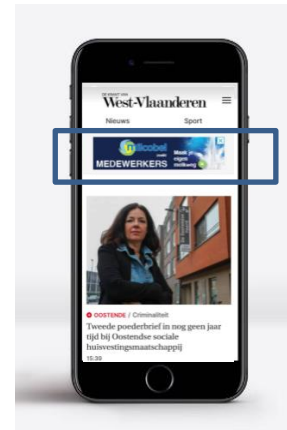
DE KRANT VAN
West-Vlaanderen

Nieuws
Sport

milcobel
MEDEWERKERS
Maak
eigen
loting
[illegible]

OOSTENDE / Criminaliteit
Tweede poederbrief in nog geen jaar tijd bij Oostendse sociale huisvestingsmaatschappij
15:39